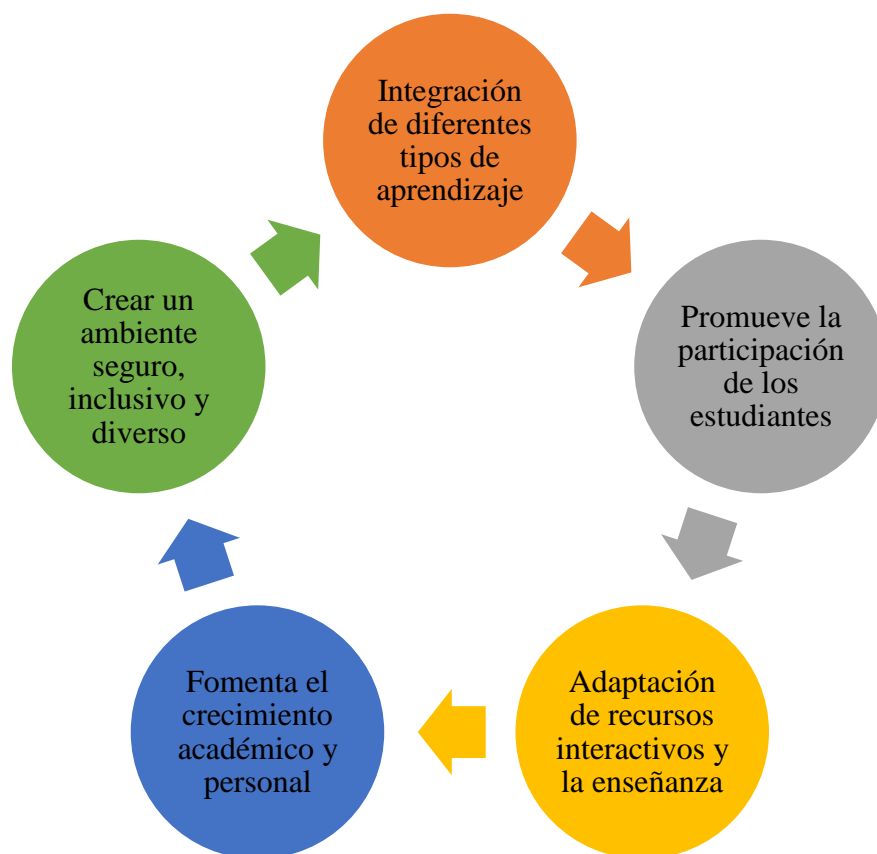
Integración de diferentes tipos de aprendizaje

Promueve la participación de los estudiantes

Adaptación de recursos interactivos y la enseñanza

Fomenta el crecimiento académico y personal

Crear un ambiente seguro, inclusivo y diverso